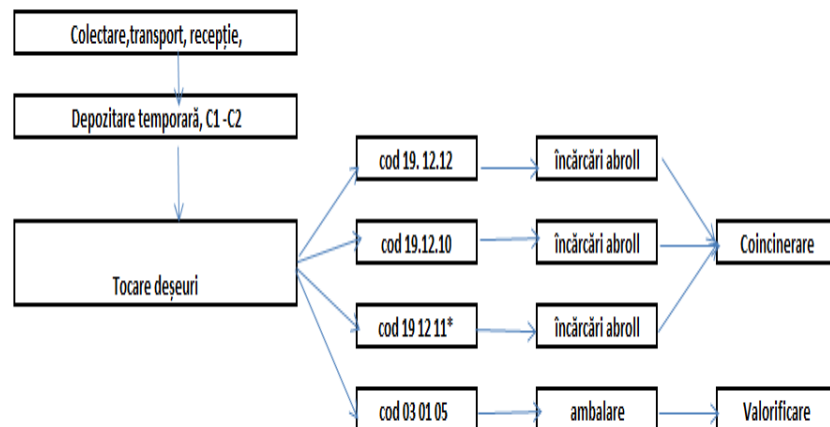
Colectare,transport, recepție,

Depozitare temporară, C1 -C2

Tocare deșeuri

cod 19. 12.12

încărcări abroll

cod 19.12.10

încărcări abroll

Coincinerare

cod 19 12 11*

încărcări abroll

cod 03 01 05

ambalare

Valorificare